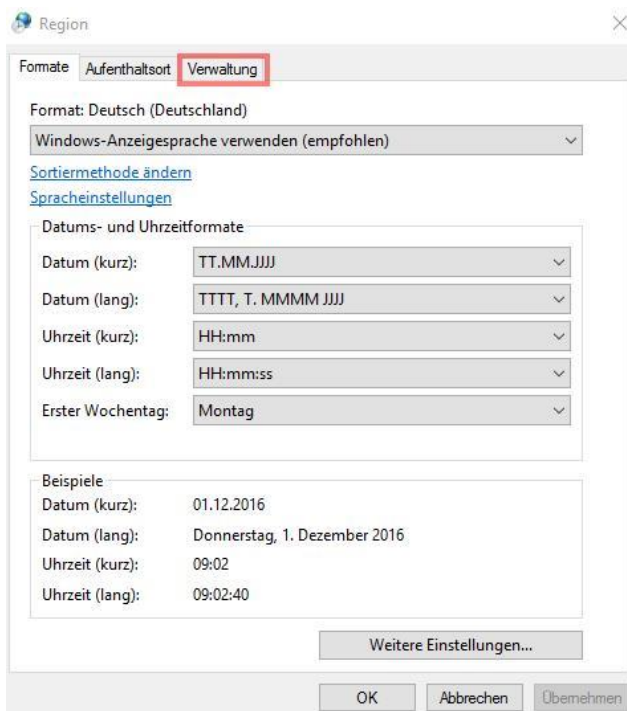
Region

Formate | Aufenthaltsort | Verwaltung

Format: Deutsch (Deutschland)

Windows-Anzeigesprache verwenden (empfohlen)

Sortiermethode ändern

Spracheinstellungen

Datums- und Uhrzeitformate

| Datum (kurz): | TT.MM.JJJJ |
|---|---|
| Datum (lang): | TTTT, T. MMMM JJJJ |
| Uhrzeit (kurz): | HH:mm |
| Uhrzeit (lang): | HH:mm:ss |
| Erster Wochentag: | Montag |

Beispiele

| Datum (kurz): | 01.12.2016 |
|---|---|
| Datum (lang): | Donnerstag, 1. Dezember 2016 |
| Uhrzeit (kurz): | 09:02 |
| Uhrzeit (lang): | 09:02:40 |

Weitere Einstellungen...

OK | Abbrechen | Übernehmen